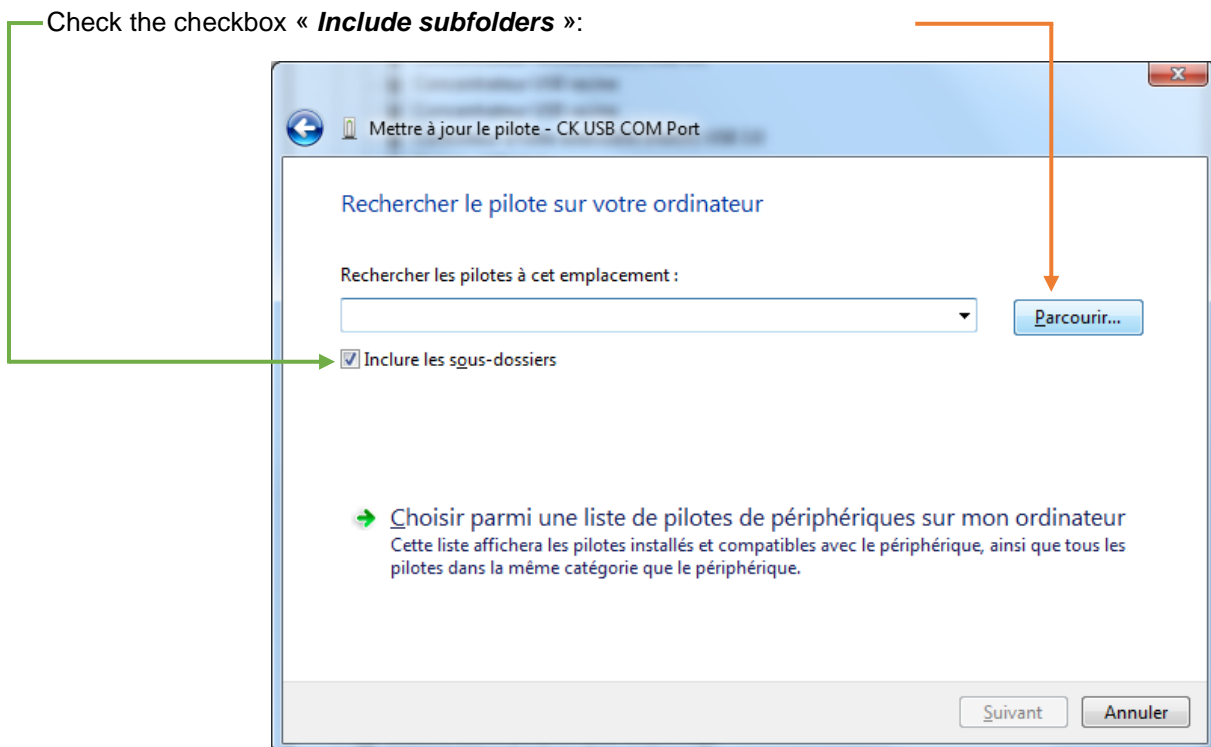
Check the checkbox « ***Include subfolders*** »:

Mettre à jour le pilote - CK USB COM Port

Rechercher le pilote sur votre ordinateur

Rechercher les pilotes à cet emplacement :

Parcourir...

Inclure les sous-dossiers

Choisir parmi une liste de pilotes de périphériques sur mon ordinateur
Cette liste affichera les pilotes installés et compatibles avec le périphérique, ainsi que tous les pilotes dans la même catégorie que le périphérique.

Suivant

Annuler